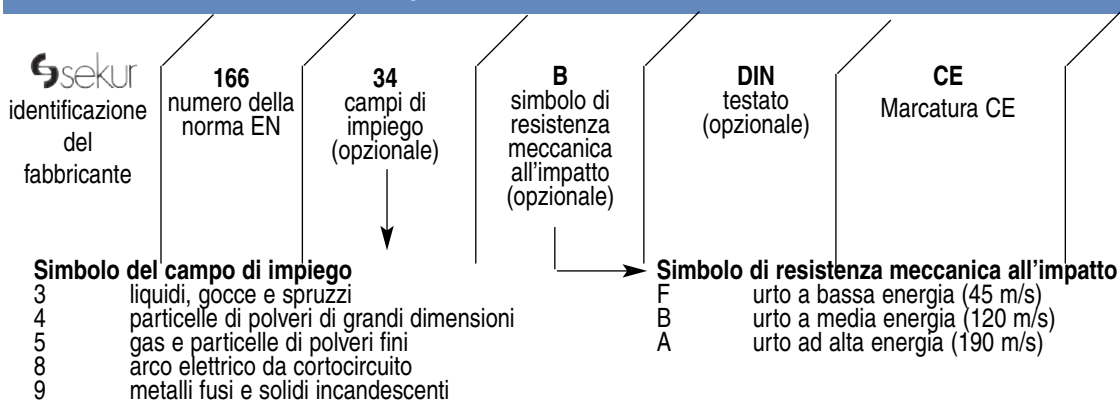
sekur
identificazione del fabbricante

**166**
numero della norma EN

**34**
campi di impiego (opzionale)

**B**
simbolo di resistenza meccanica all'impatto (opzionale)

**DIN**
testato (opzionale)

**CE**
Marcatura CE

**Simbolo del campo di impiego**
3 liquidi, gocce e spruzzi
4 particelle di polveri di grandi dimensioni
5 gas e particelle di polveri fini
8 arco elettrico da cortocircuito
9 metalli fusi e solidi incandescenti

**Simbolo di resistenza meccanica all'impatto**
F urto a bassa energia (45 m/s)
B urto a media energia (120 m/s)
A urto ad alta energia (190 m/s)